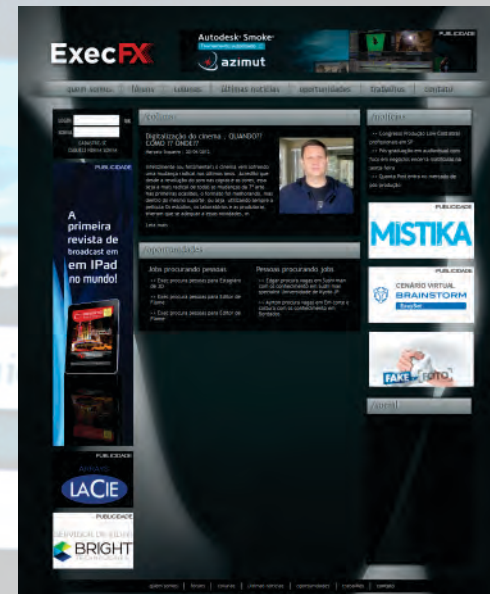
ExecFX

PUBLICIDADE

Autodesk Smoke

azimut

quem somos | filmes | colunas | últimas notícias | oportunidades | trabalhos | contato

LOGIN
SENHA
OK
CADASTRE-SE
ESQUECI MINHA SENHA

PUBLICIDADE

A primeira revista de broadcast em um iPad no mundo!

PUBLICIDADE

LaCie

PUBLICIDADE

BRIGHT

Destaque

Digitalização do cinema : QUANDO?? COMO ?? ONDE??

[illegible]

Leia mais

Oportunidades

Jobs procurando pessoas

>> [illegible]
>> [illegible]
>> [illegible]

Pessoas procurando Jobs

>> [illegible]
>> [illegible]

Notícias

>> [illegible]
>> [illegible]
>> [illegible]

PUBLICIDADE

MISTIKA

PUBLICIDADE

CENÁRIO VIRTUAL
BRAINSTORM

FAKE FOTO

Agenda

quem somos | filmes | colunas | últimas notícias | oportunidades | trabalhos | contato